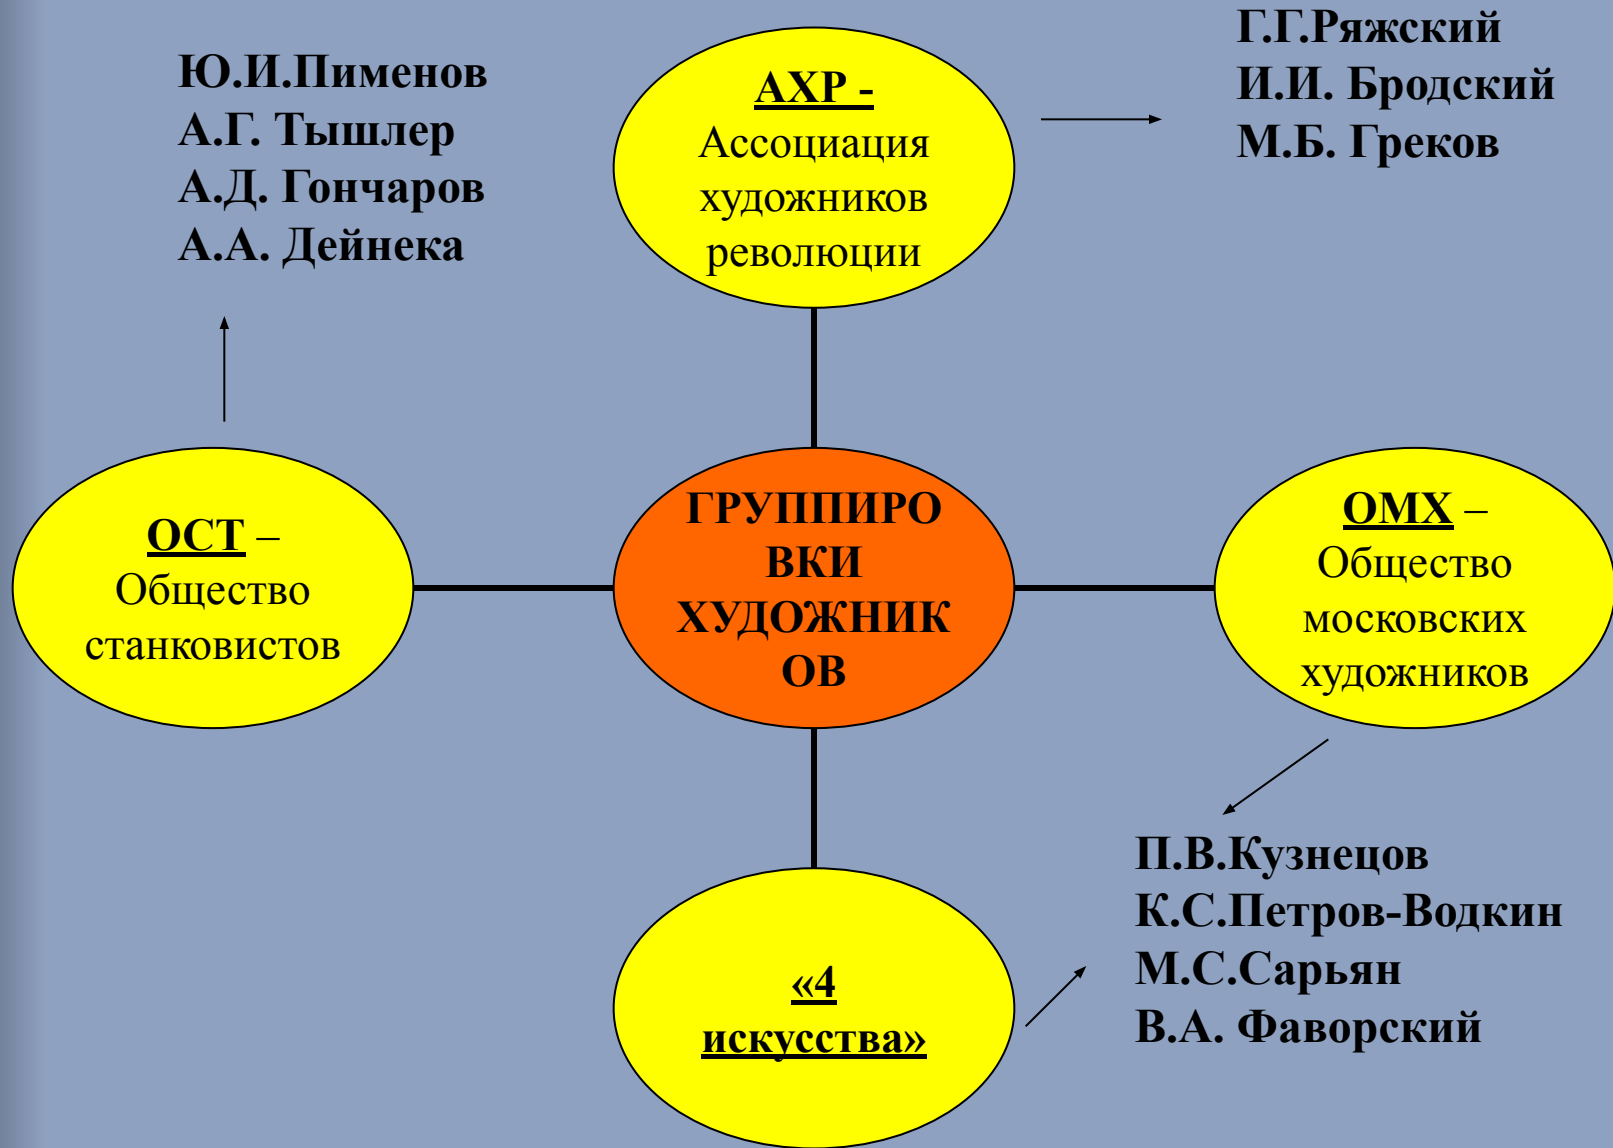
Ю.И.Пименов
А.Г. Тышлер
А.Д. Гончаров
А.А. Дейнека

АХР - Ассоциация художников революции

Г.Г.Ряжский
И.И. Бродский
М.Б. Греков

ОСТ – Общество станковистов

ГРУППИРОВКИ ХУДОЖНИКОВ

ОМХ – Общество московских художников

«4 искусства»

П.В.Кузнецов
К.С.Петров-Водкин
М.С.Сарьян
В.А. Фаворский